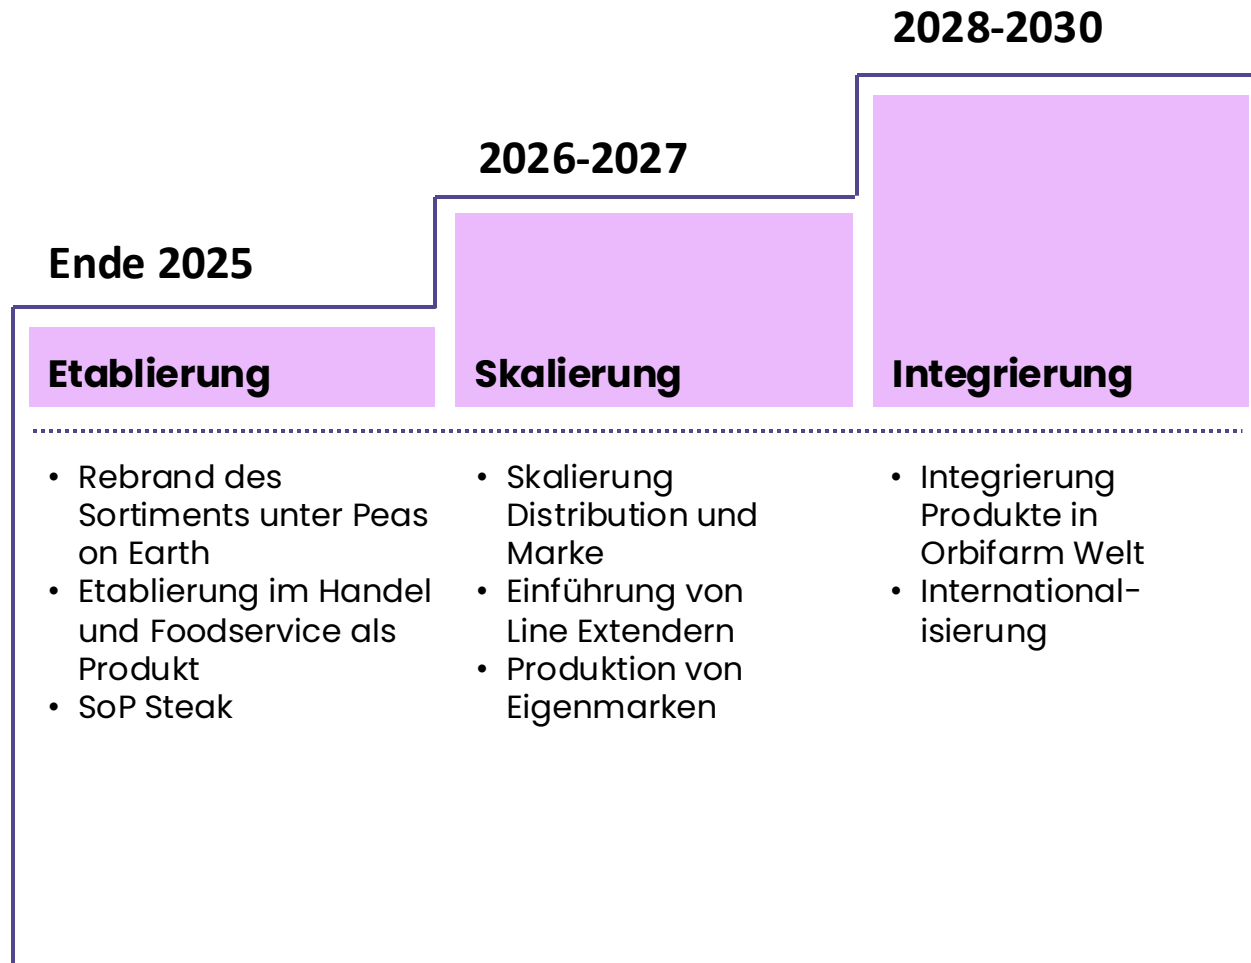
2028-2030

2026-2027

Ende 2025

Etablierung

- Rebrand des Sortiments unter Peas on Earth
- Etablierung im Handel und Foodservice als Produkt
- SoP Steak

Skalierung

- Skalierung Distribution und Marke
- Einführung von Line Extendern
- Produktion von Eigenmarken

Integrierung

- Integrierung Produkte in Orbifarm Welt
- International-isierung